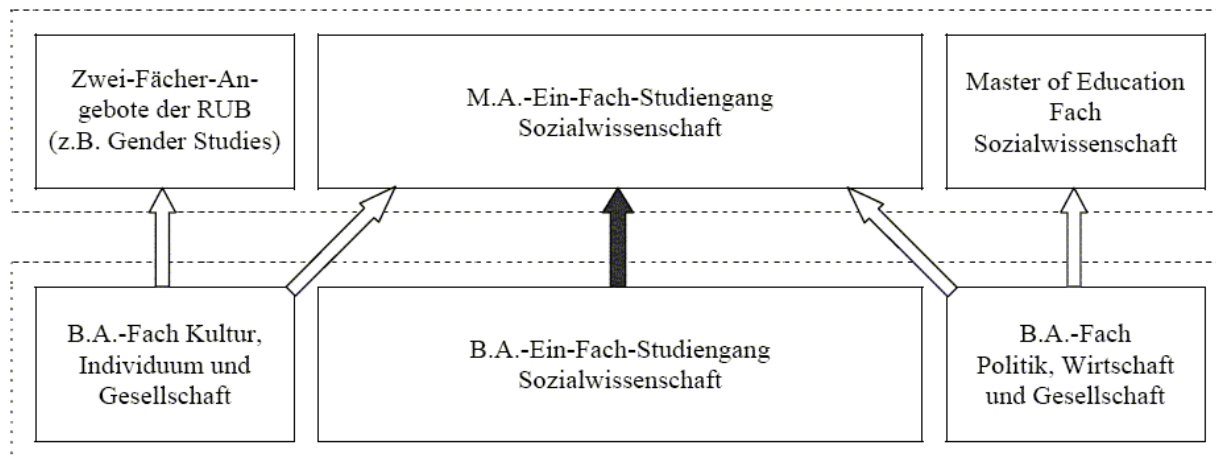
Zwei-Fächer-Angebote der RUB (z.B. Gender Studies)

M.A.-Ein-Fach-Studiengang Sozialwissenschaft

Master of Education Fach Sozialwissenschaft

B.A.-Fach Kultur, Individuum und Gesellschaft

B.A.-Ein-Fach-Studiengang Sozialwissenschaft

B.A.-Fach Politik, Wirtschaft und Gesellschaft